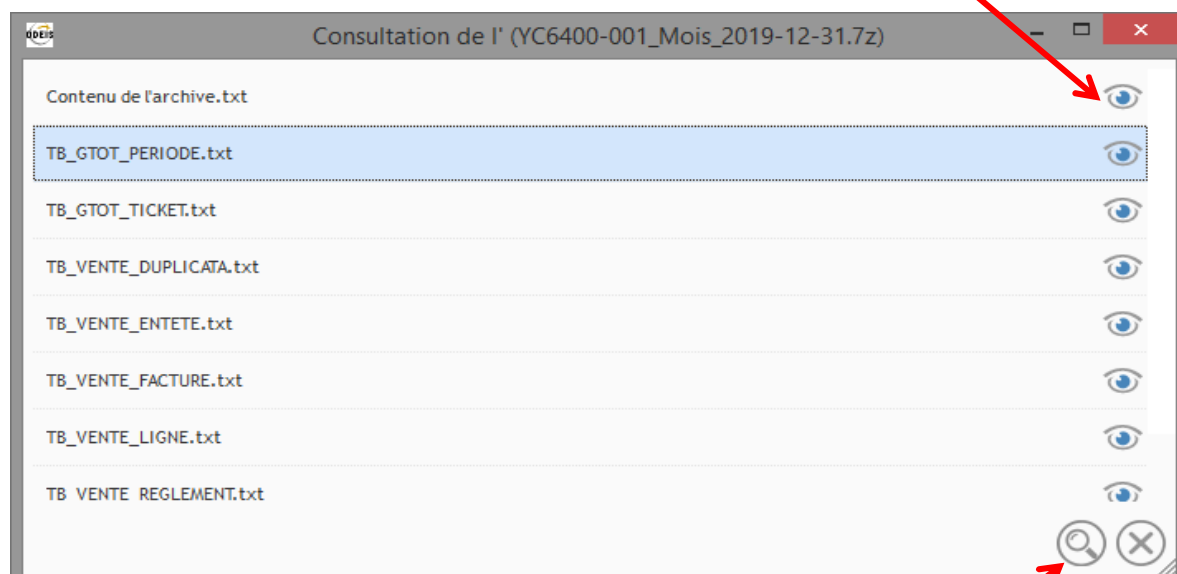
ODEIS

Consultation de l' (YC6400-001_Mois_2019-12-31.7z)

Contenu de l'archive.txt

TB_GTOT_PERIODE.txt

TB_GTOT_TICKET.txt

TB_VENTE_DUPLICATA.txt

TB_VENTE_ENTETE.txt

TB_VENTE_FACTURE.txt

TB_VENTE_LIGNE.txt

TB_VENTE_REGLEMENT.txt